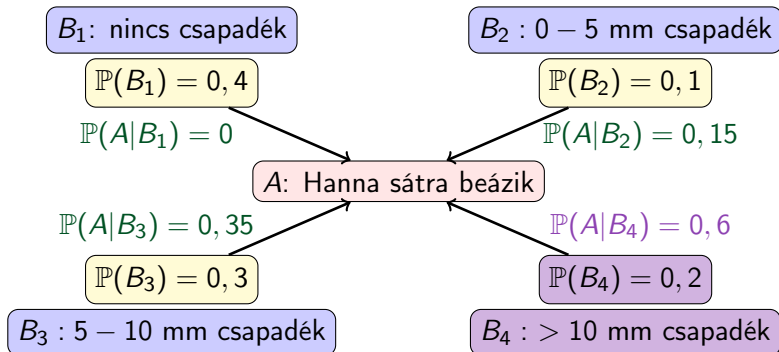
$B_1$: nincs csapadék

$B_2 : 0 - 5$ mm csapadék

$\mathbb{P}(B_1) = 0,4$

$\mathbb{P}(B_2) = 0,1$

$\mathbb{P}(A|B_1) = 0$

$\mathbb{P}(A|B_2) = 0,15$

$A$: Hanna sátra beázik

$\mathbb{P}(A|B_3) = 0,35$

$\mathbb{P}(A|B_4) = 0,6$

$\mathbb{P}(B_3) = 0,3$

$\mathbb{P}(B_4) = 0,2$

$B_3 : 5 - 10$ mm csapadék

$B_4 : > 10$ mm csapadék